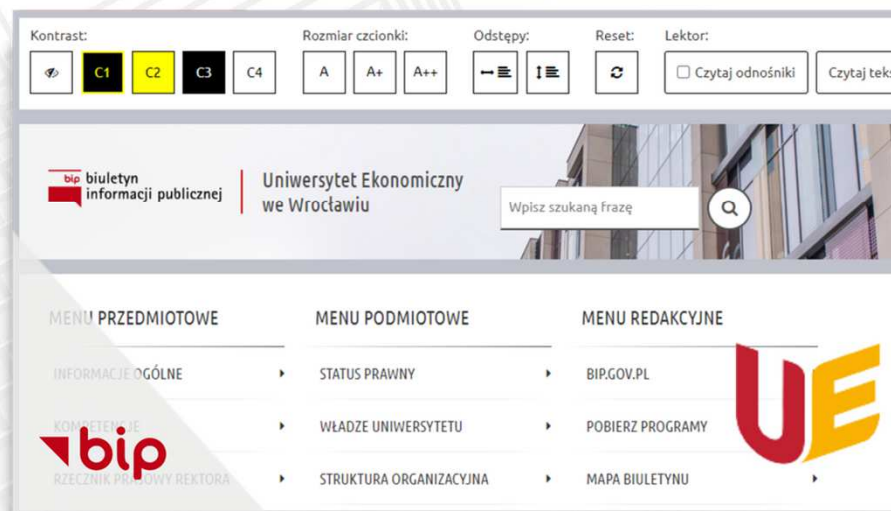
Kontrast:

C1 C2 C3 C4

Rozmiar czcionki:

A A+ A++

Odstępy:

Reset:

Lektor:

Czytaj odnośniki

Czytaj teks

bip biuletyn informacji publicznej

Uniwersytet Ekonomiczny we Wrocławiu

Wpisz szukaną frazę

MENU PRZEDMIOTOWE

INFORMACJE OGÓLNE

KOMPETENCJE

RZECZNIK PRASOWY REKTORA

MENU PODMIOTOWE

STATUS PRAWNY

WŁADZE UNIWERSYTETU

STRUKTURA ORGANIZACYJNA

MENU REDAKCYJNE

BIP.GOV.PL

POBIERZ PROGRAMY

MAPA BIULETYNU

bip

UE